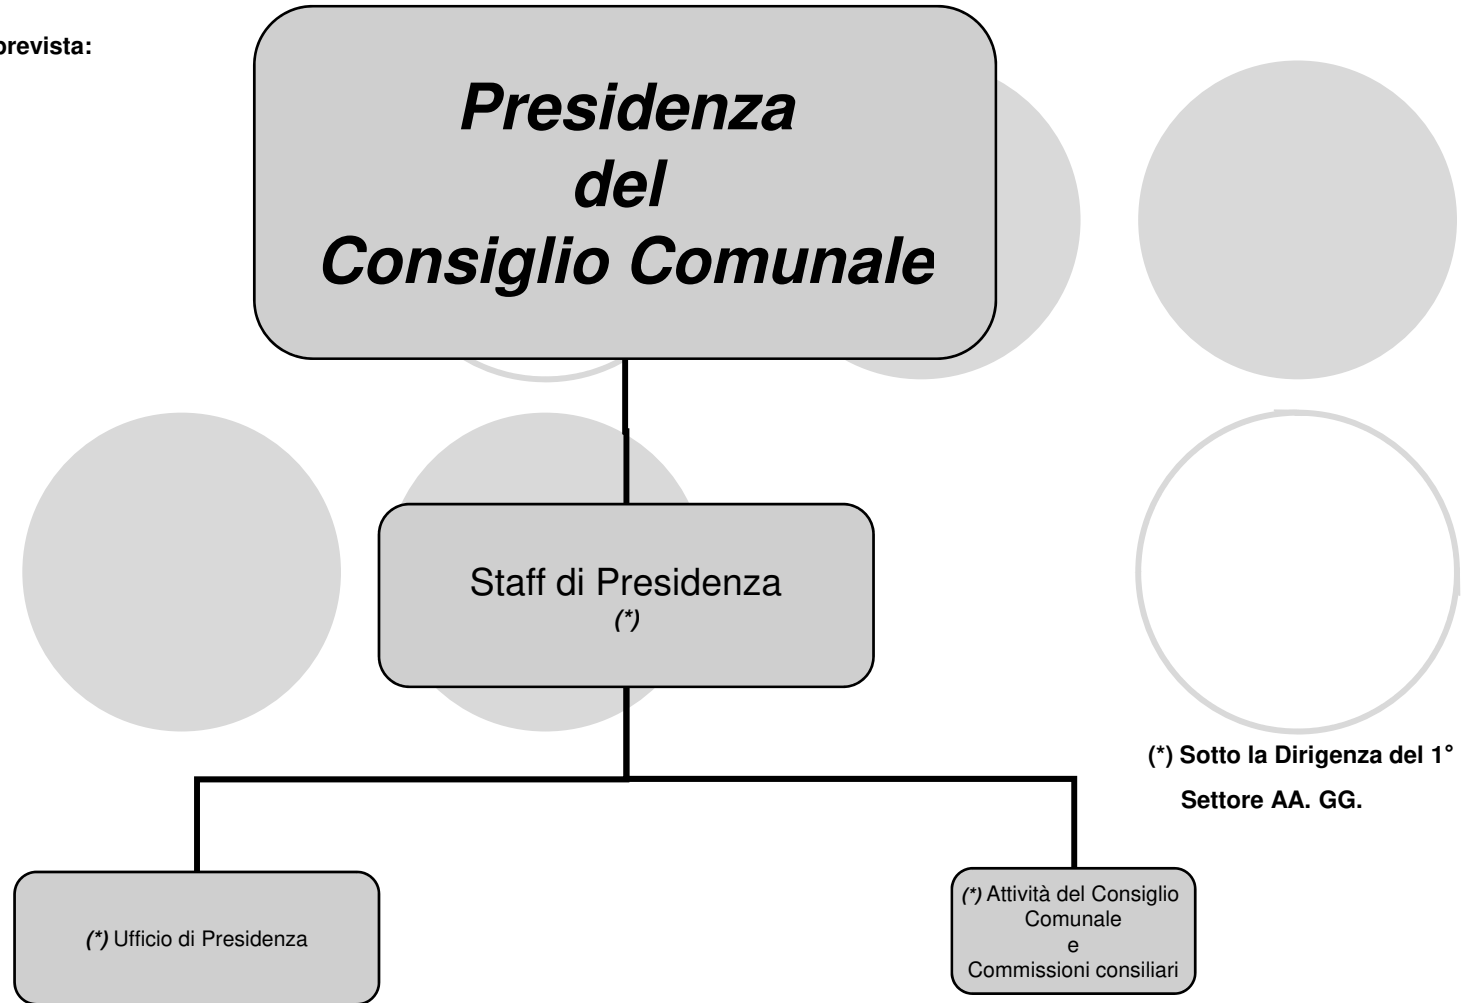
prevista:

Presidenza del Consiglio Comunale

Staff di Presidenza (*)

(*) Sotto la Dirigenza del 1° Settore AA. GG.

(*) Ufficio di Presidenza

(*) Attività del Consiglio Comunale e Commissioni consiliari